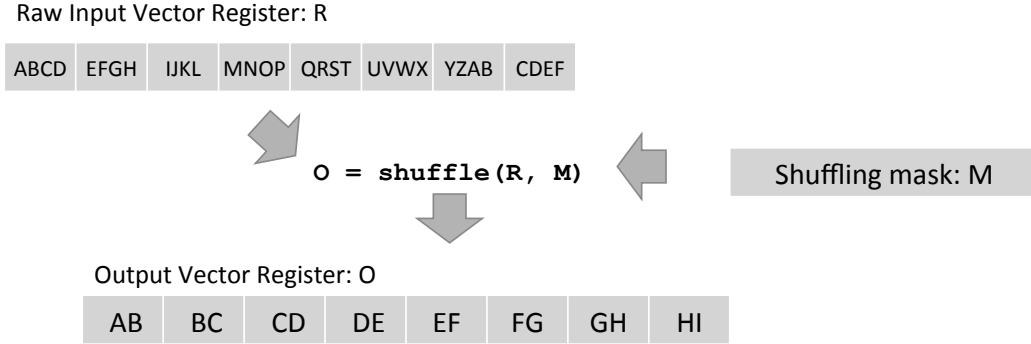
Raw Input Vector Register: R

| ABCD | EFGH | IJKL | MNOP | QRST | UVWX | YZAB | CDEF |
|---|---|---|---|---|---|---|---|

O = shuffle(R, M)

Shuffling mask: M

Output Vector Register: O

| AB | BC | CD | DE | EF | FG | GH | HI |
|---|---|---|---|---|---|---|---|